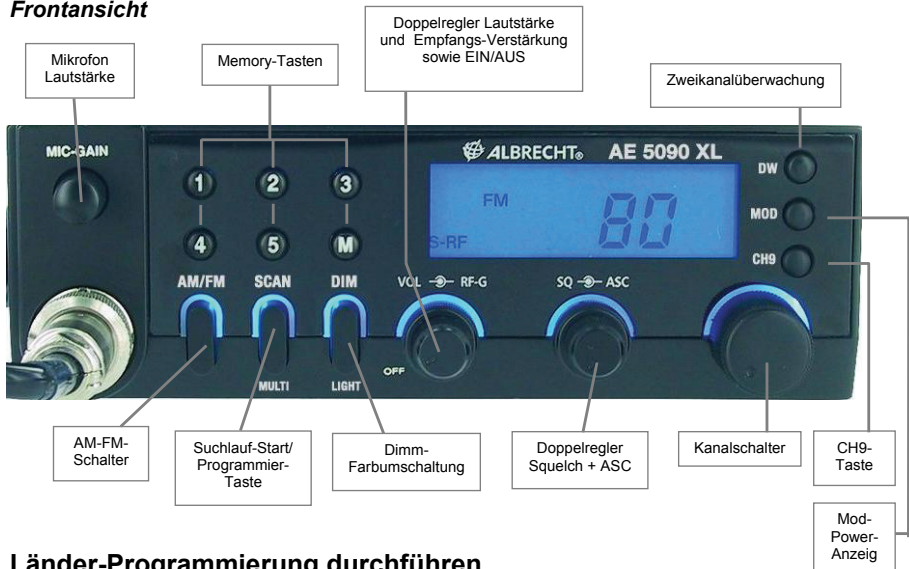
Frontansicht

Mikrofon Lautstärke

Memory-Tasten

Doppelregler Lautstärke und Empfangs-Verstärkung sowie EIN/AUS

Zweikanalüberwachung

MIC-GAIN

ALBRECHT AE 5090 XL

DW

1 2 3

FM

80

MOD

4 5 M

S-RF

CH9

AM/FM SCAN DIM VOL RF-G SQ ASC

OFF

MULTI LIGHT

AM-FM-Schalter

Suchlauf-Start/ Programmier-Taste

Dimm-Farbumschaltung

Doppelregler Squelch + ASC

Kanalschalter

CH9-Taste

Mod-Power-Anzeig

Länder-Programmierung durchführen